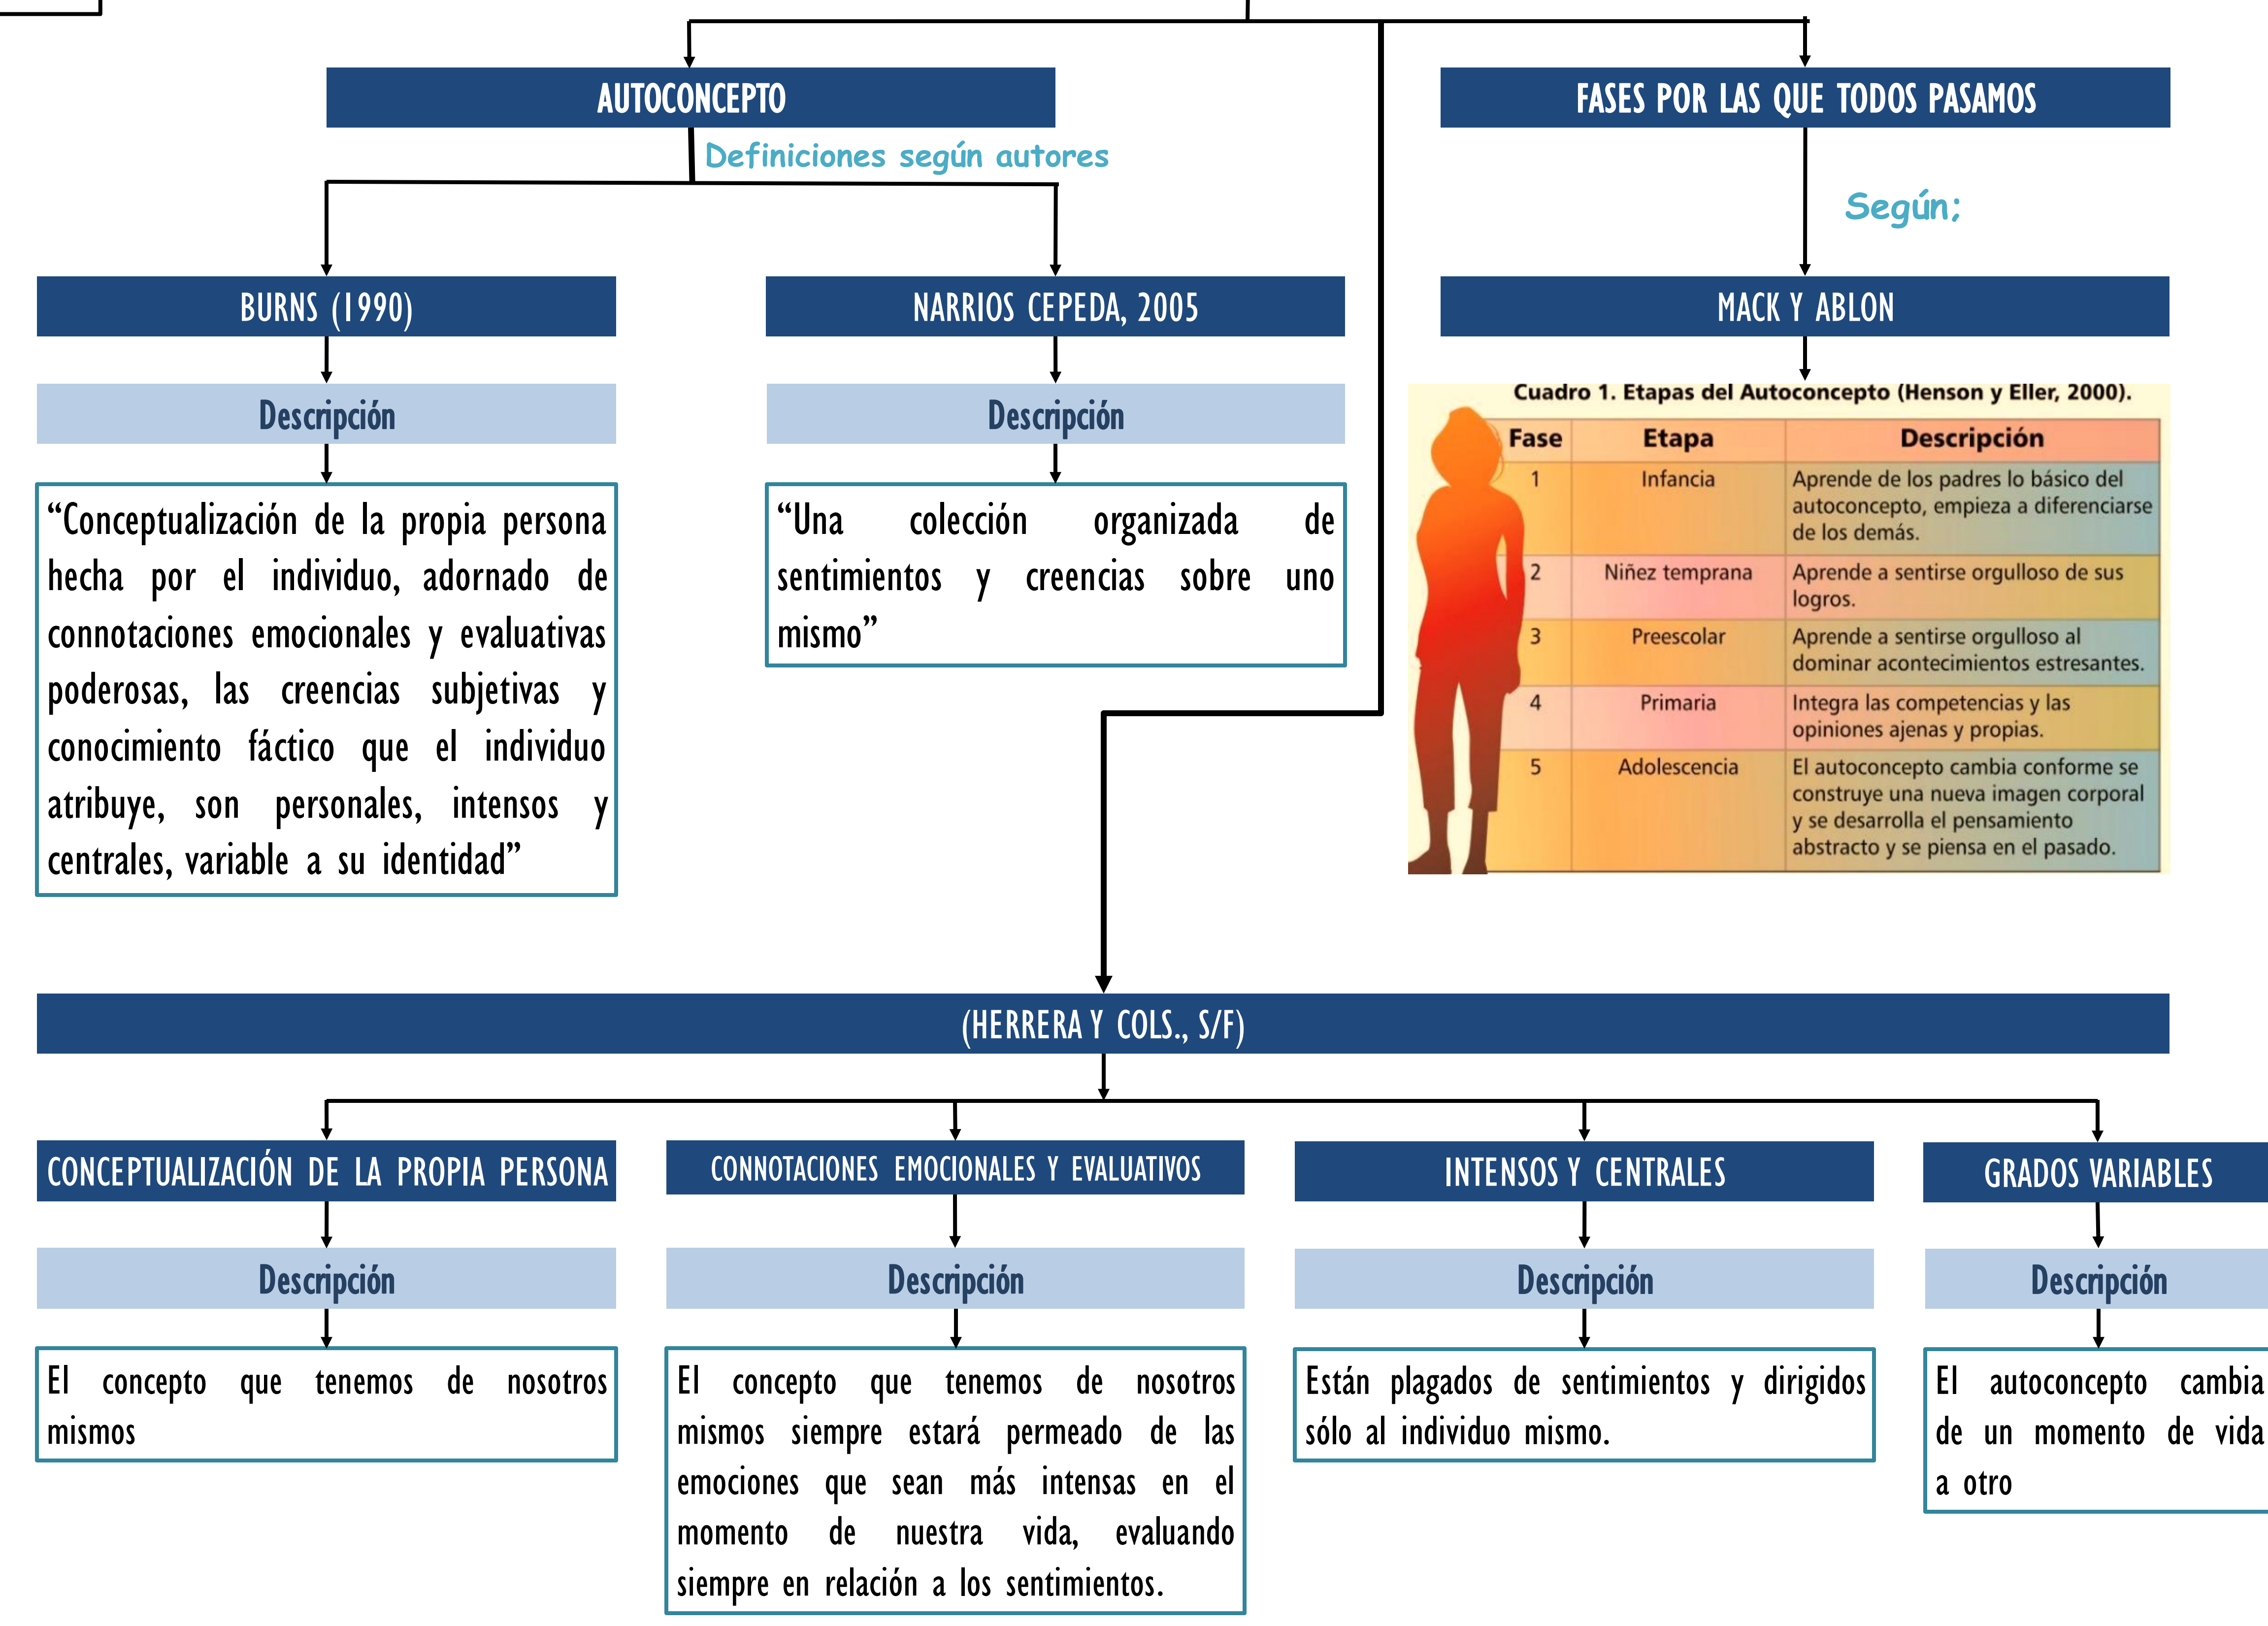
AUTOCONCEPTO

Definiciones según autores

BURNS (1990)

Descripción

“Conceptualización de la propia persona hecha por el individuo, adornado de connotaciones emocionales y evaluativas poderosas, las creencias subjetivas y conocimiento fáctico que el individuo atribuye, son personales, intensos y centrales, variable a su identidad”

NARRIOS CEPEDA, 2005

Descripción

“Una colección organizada de sentimientos y creencias sobre uno mismo”

FASES POR LAS QUE TODOS PASAMOS

Según;

MACK Y ABLON

Cuadro 1. Etapas del Autoconcepto (Henson y Eller, 2000).

| Fase | Etapa | Descripción |
|---|---|---|
| 1 | Infancia | Aprende de los padres lo básico del autoconcepto, empieza a diferenciarse de los demás. |
| 2 | Niñez temprana | Aprende a sentirse orgulloso de sus logros. |
| 3 | Preescolar | Aprende a sentirse orgulloso al dominar acontecimientos estresantes. |
| 4 | Primaria | Integra las competencias y las opiniones ajenas y propias. |
| 5 | Adolescencia | El autoconcepto cambia conforme se construye una nueva imagen corporal y se desarrolla el pensamiento abstracto y se piensa en el pasado. |

(HERRERA Y COLS., S/F)

CONCEPTUALIZACIÓN DE LA PROPIA PERSONA

Descripción

El concepto que tenemos de nosotros mismos

CONNOTACIONES EMOCIONALES Y EVALUATIVOS

Descripción

El concepto que tenemos de nosotros mismos siempre estará permeado de las emociones que sean más intensas en el momento de nuestra vida, evaluando siempre en relación a los sentimientos.

INTENSOS Y CENTRALES

Descripción

Están plagados de sentimientos y dirigidos sólo al individuo mismo.

GRADOS VARIABLES

Descripción

El autoconcepto cambia de un momento de vida a otro